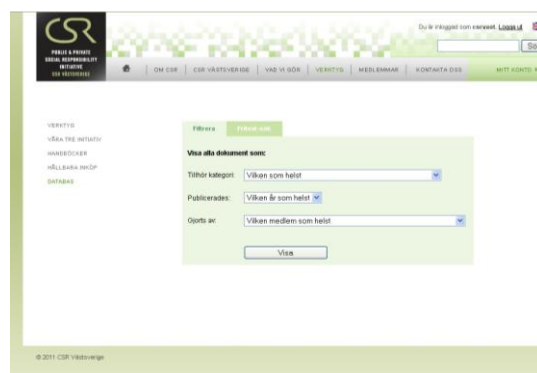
CSR
PUBLIC & PRIVATE SOCIAL RESPONSIBILITY INITIATIVE
CSR VÄSTSVERIGE

Du är inloggad som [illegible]. Logga ut

So

OM CSR | CSR VÄSTSVERIGE | VAD VI GÖR | VERKTYG | MEDLEMMAR | KONTAKTA OSS

MITT KONTO

VERKTYG
VÅRA TRE INITIATIV
HANDBÖCKER
HÅLLBARA INKÖP
DATABAS

Filtrera

Fritext sök

Visa alla dokument som:

Tillhör kategori: Vilken som helst

Publicerades: Vilket år som helst

Gjorts av: Vilken medlem som helst

Visa

© 2011 CSR Västsverige